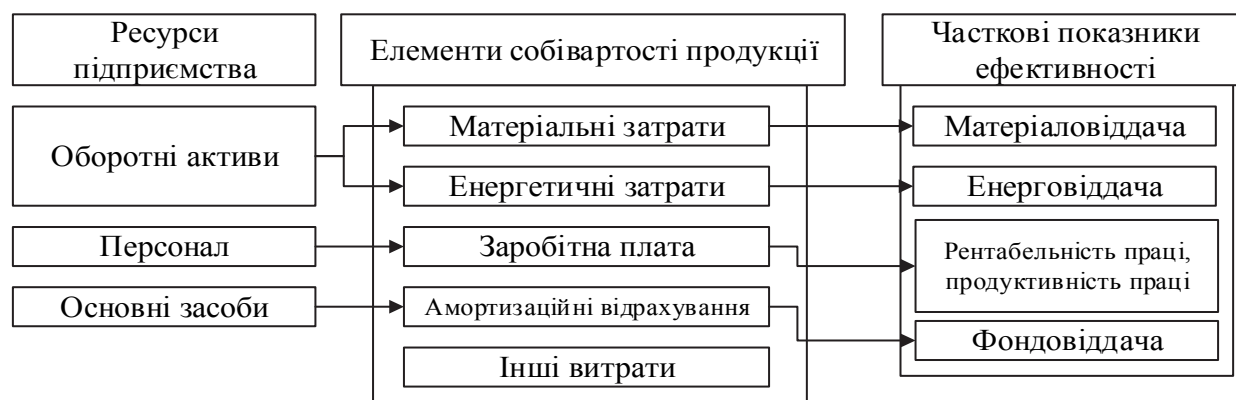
Ресурси підприємства

Елементи собівартості продукції

Часткові показники ефективності

Оборотні активи

Матеріальні затрати

Матеріаловіддача

Енергетичні затрати

Енерговіддача

Персонал

Заробітна плата

Рентабельність праці, продуктивність праці

Основні засоби

Амортизаційні відрахування

Фондовіддача

Інші витрати